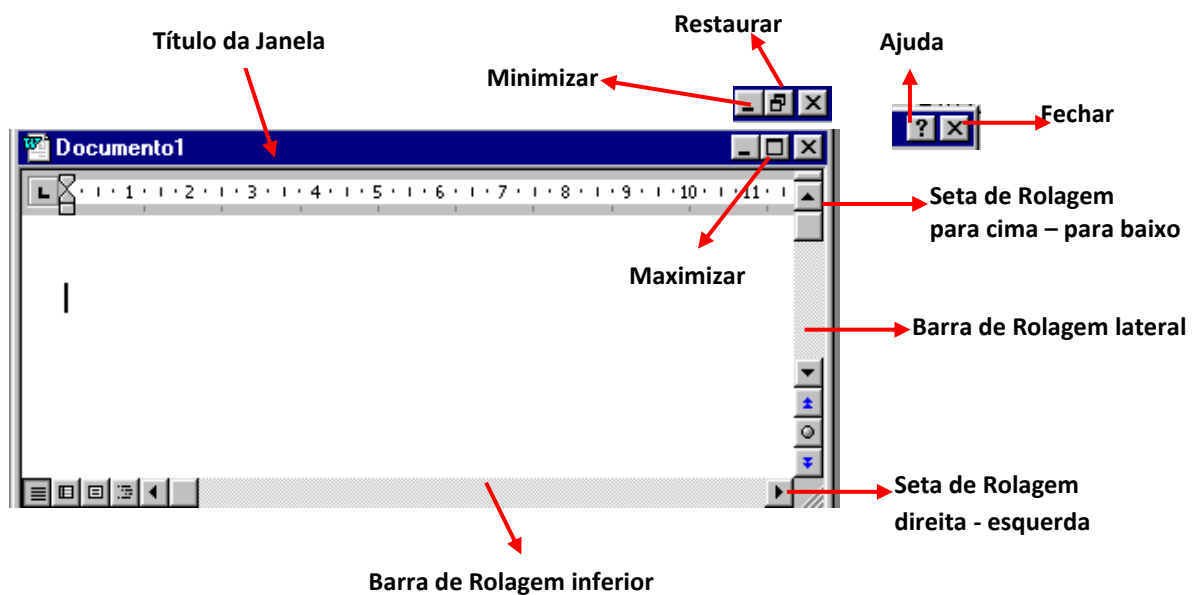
Título da Janela

Restaurar

Ajuda

Minimizar

Fechar

Documento1

L 1 2 3 4 5 6 7 8 9 10 11

Seta de Rolagem para cima – para baixo

Maximizar

Barra de Rolagem lateral

Seta de Rolagem direita - esquerda

Barra de Rolagem inferior